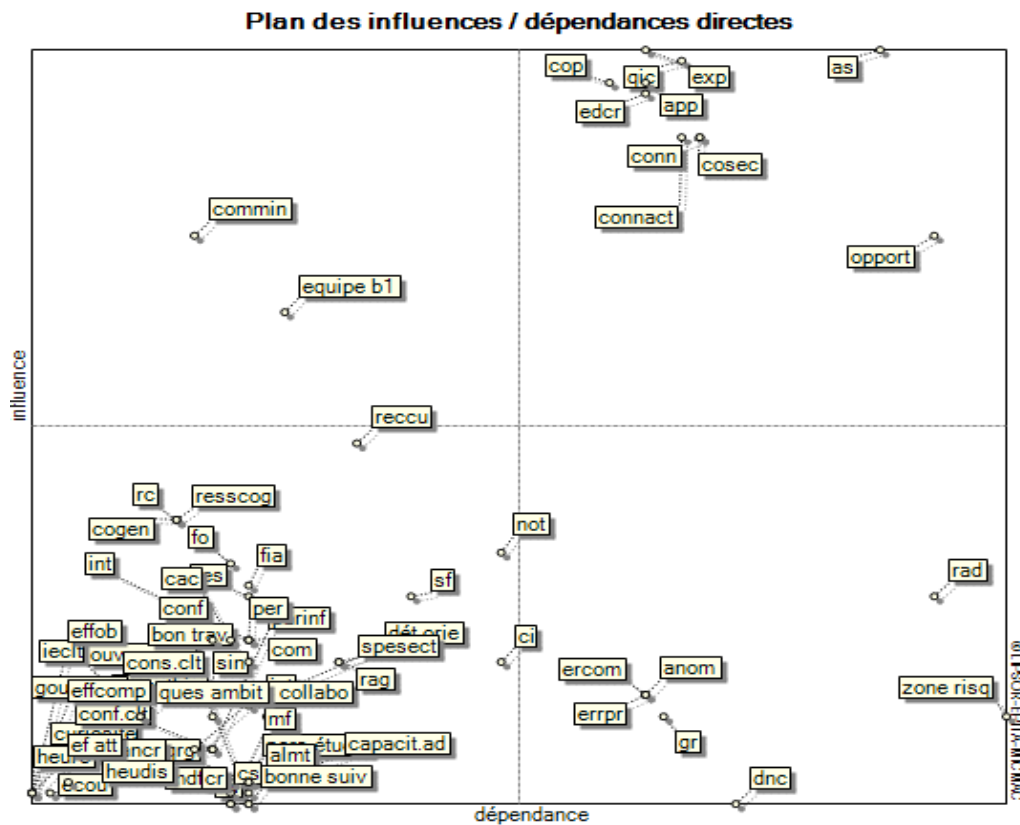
Plan des influences / dépendances directes

cop
qic
exp
as
edcr
app
conn
cosec
commin
connact
opport
equipe b1
influence
reccu
rc
resscog
cogen
not
fo
fia
int
cac
es
sf
rad
conf
per
rinf
effob
bon trav
dét orie
ci
iecli
ouv
com
cons.clt
sin
spesect
ercom
anom
gou
effcomp
ques ambit
collabo
rag
zone risq
conf.cd
errpr
mf
ef att
incr
capacit.ad
gr
heure
heudis
almt
ecou
cr
cs
bonne suiv
dnc
dépendance